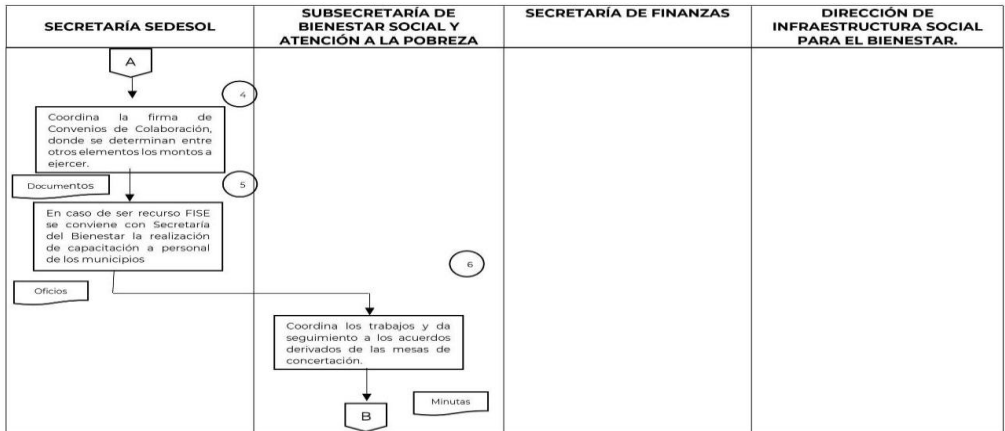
| SECRETARÍA SEDESOL | SUBSECRETARÍA DE BIENESTAR SOCIAL Y ATENCIÓN A LA POBREZA | SECRETARÍA DE FINANZAS | DIRECCIÓN DE INFRAESTRUCTURA SOCIAL PARA EL BIENESTAR. |
|---|---|---|---|

A

4

Coordina la firma de Convenios de Colaboración, donde se determinan entre otros elementos los montos a ejercer.

Documentos

5

En caso de ser recurso FISE se conviene con Secretaría del Bienestar la realización de capacitación a personal de los municipios

Oficios

6

Coordina los trabajos y da seguimiento a los acuerdos derivados de las mesas de concertación.

Minutas

B